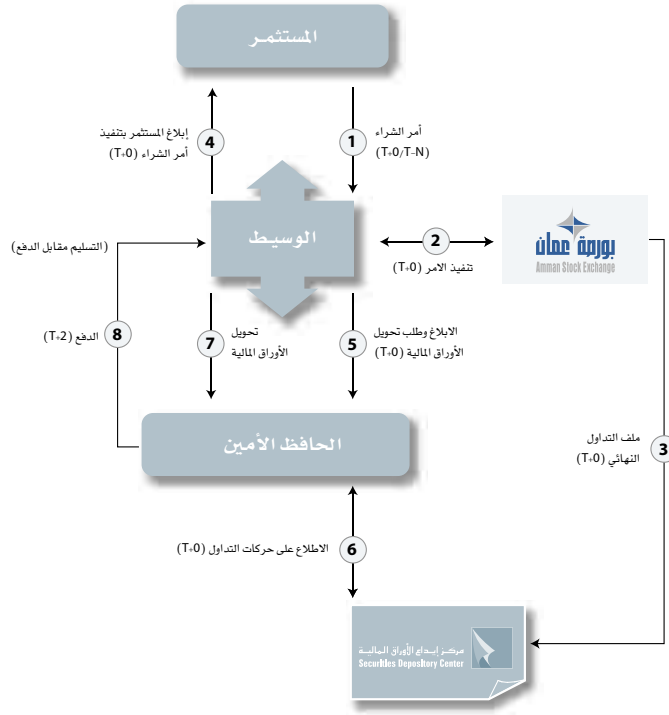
المستثمر

4
إبلاغ المستثمر بتنفيذ أمر الشراء (T+0)

1
أمر الشراء (T+0/T-N)

(التسليم مقابل الدفع)

الوسيط

2
تنفيذ الامر (T+0)

بورصة عمان
Amman Stock Exchange

8
الدفع (T+2)

7
تحويل الأوراق المالية

5
الابلاغ وطلب تحويل الأوراق المالية (T+0)

الحافظ الأمين

3
ملف التداول النهائي (T+0)

6
الاطلاع على حركات التداول (T+0)

مركز إيداع الأوراق المالية
Securities Depository Center